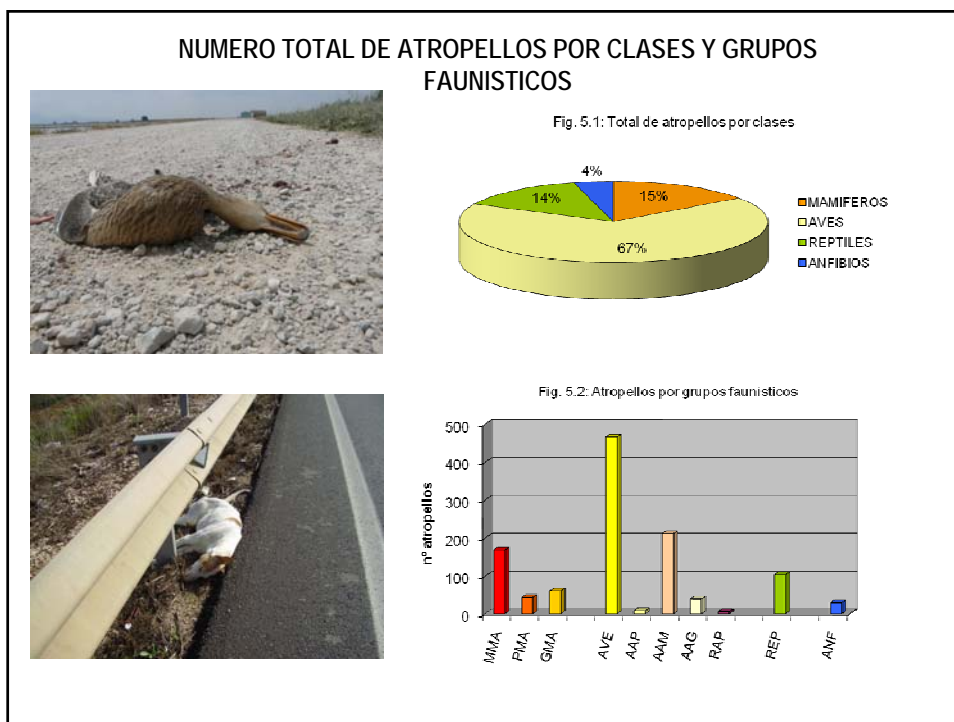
NUMERO TOTAL DE ATROPELLOS POR CLASES Y GRUPOS FAUNISTICOS

Fig. 5.1: Total de atropellos por clases

4%
15%
14%
67%

MAMIFEROS
AVES
REPTILES
ANFIBIOS

Fig. 5.2: Atropellos por grupos faunisticos

500
400
300
200
100
0

nº atropellos

MMA
PMA
GMA
AVE
AAP
AAM
AAG
RAP
REP
ANF